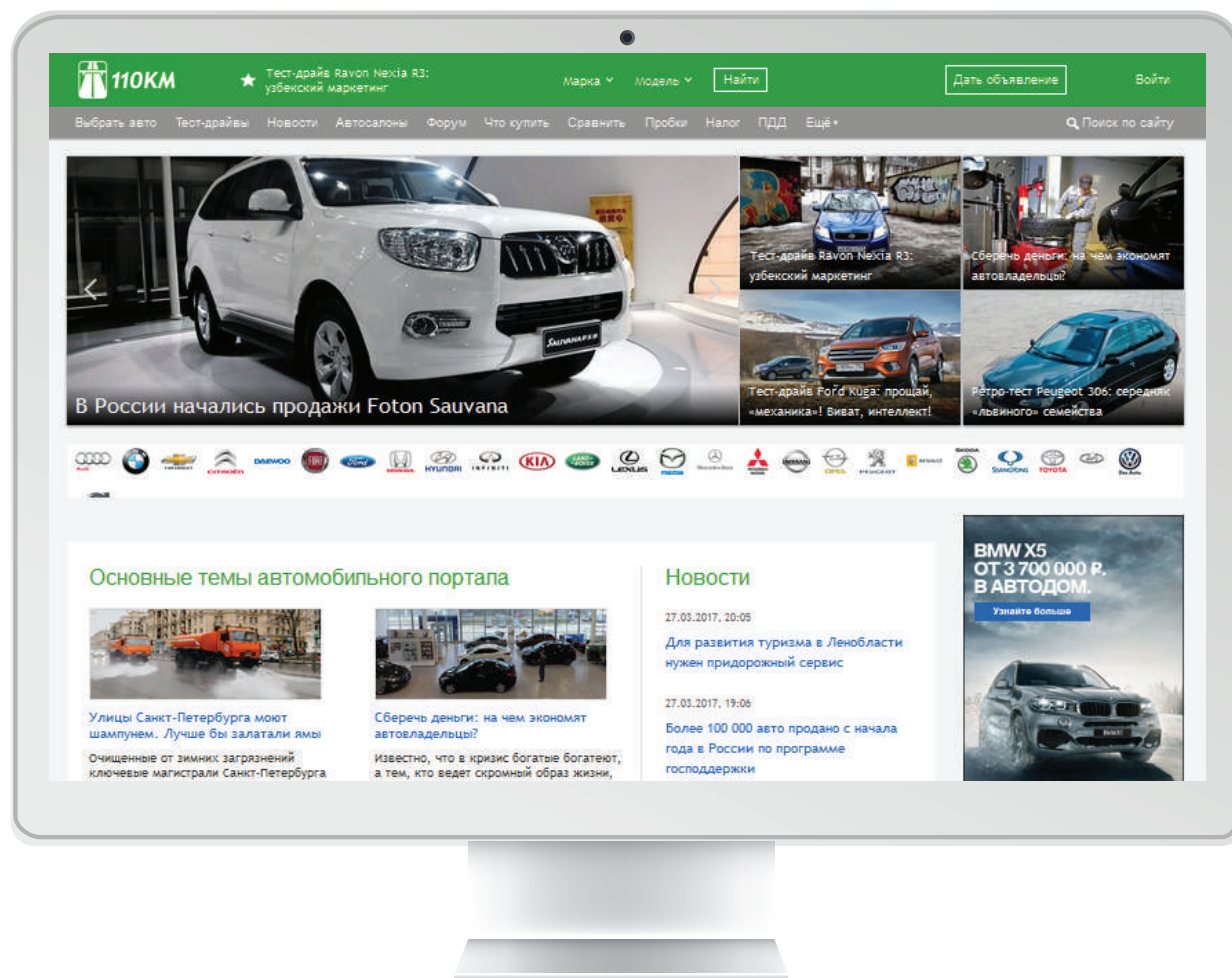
110KM

Тест-драйв Ravon Nexia R3: узбекский маркетинг

Марка Модель Найти

Дать объявление

Войти

Выбрать авто Тест-драйвы Новости Автосалоны Форум Что купить Сравнить Пробки Налог ПДД Ещё

Поиск по сайту

В России начались продажи Foton Sauvana

Тест-драйв Ravon Nexia R3: узбекский маркетинг

Сберечь деньги: на чем экономят автовладельцы?

Тест-драйв Ford Kuga: прощай, «механика»! Виват, интеллект!

Ретро-тест Peugeot 306: середняк «львиного» семейства

Основные темы автомобильного портала

Улицы Санкт-Петербурга моют шампунем. Лучше бы залатали ямы

Очищенные от зимних загрязнений ключевые магистрали Санкт-Петербурга

Сберечь деньги: на чем экономят автовладельцы?

Известно, что в кризис богатые богатеют, а тем, кто ведет скромный образ жизни,

Новости

27.03.2017, 20:05

Для развития туризма в Ленобласти нужен придорожный сервис

27.03.2017, 19:06

Более 100 000 авто продано с начала года в России по программе господдержки

BMW X5
ОТ 3 700 000 ₽.
В АВТОДОМ.

Узнайте больше